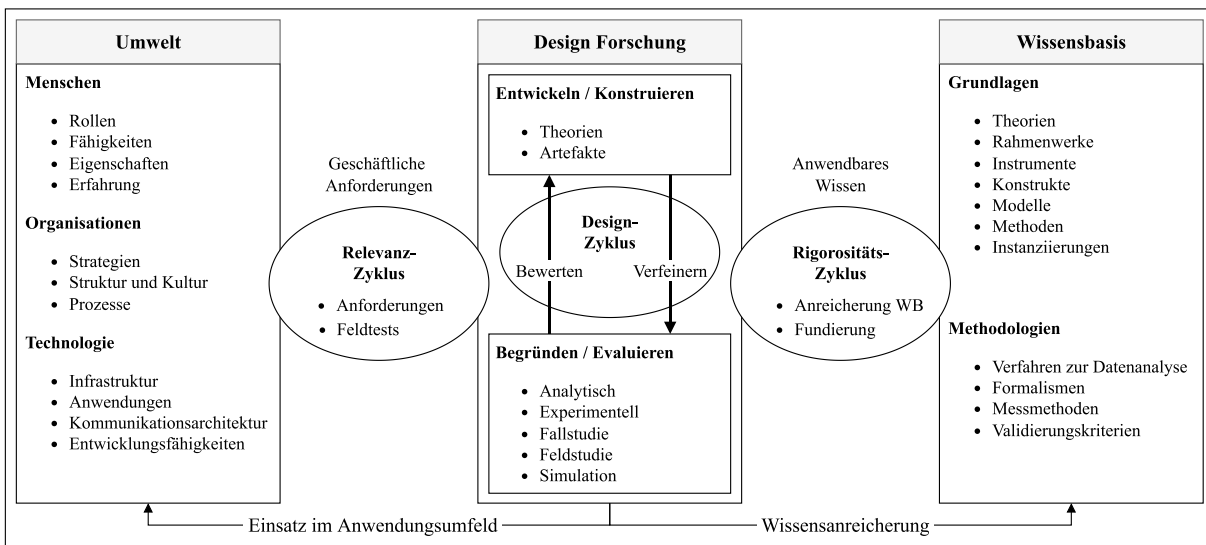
Umwelt

Menschen

- Rollen
- Fähigkeiten
- Eigenschaften
- Erfahrung

Organisationen

- Strategien
- Struktur und Kultur
- Prozesse

Technologie

- Infrastruktur
- Anwendungen
- Kommunikationsarchitektur
- Entwicklungsfähigkeiten

Geschäftliche Anforderungen

Relevanz-Zyklus

- Anforderungen
- Feldtests

Design Forschung

Entwickeln / Konstruieren

- Theorien
- Artefakte

Design-Zyklus

Bewerten

Verfeinern

Begründen / Evaluieren

- Analytisch
- Experimentell
- Fallstudie
- Feldstudie
- Simulation

Anwendbares Wissen

Rigorositäts-Zyklus

- Anreicherung WB
- Fundierung

Wissensbasis

Grundlagen

- Theorien
- Rahmenwerke
- Instrumente
- Konstrukte
- Modelle
- Methoden
- Instanziierungen

Methodologien

- Verfahren zur Datenanalyse
- Formalismen
- Messmethoden
- Validierungskriterien

Einsatz im Anwendungsumfeld

Wissensanreicherung